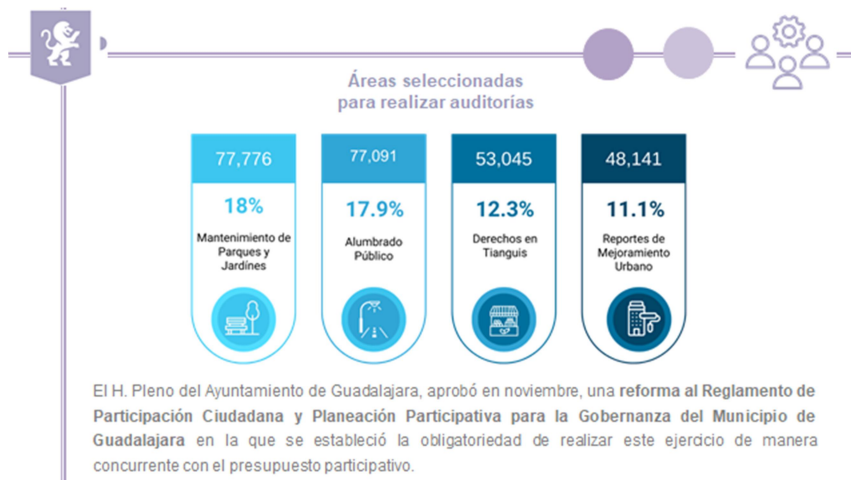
Áreas seleccionadas para realizar auditorías

77,776

18%

Mantenimiento de Parques y Jardínes

77,091

17.9%

Alumbrado Público

53,045

12.3%

Derechos en Tianguis

48,141

11.1%

Reportes de Mejoramiento Urbano

El H. Pleno del Ayuntamiento de Guadalajara, aprobó en noviembre, una reforma al Reglamento de Participación Ciudadana y Planeación Participativa para la Gobernanza del Municipio de Guadalajara en la que se estableció la obligatoriedad de realizar este ejercicio de manera concurrente con el presupuesto participativo.